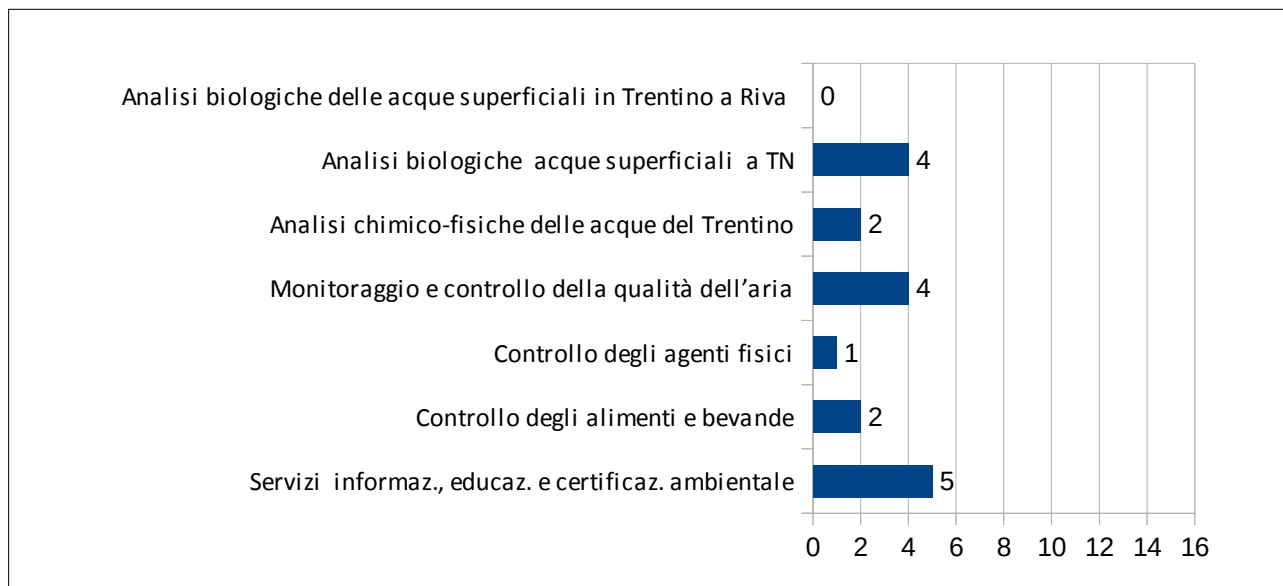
Analisi biologiche delle acque superficiali in Trentino a Riva 0
Analisi biologiche acque superficiali a TN 4
Analisi chimico-fisiche delle acque del Trentino 2
Monitoraggio e controllo della qualità dell'aria 4
Controllo degli agenti fisici 1
Controllo degli alimenti e bevande 2
Servizi informaz., educaz. e certificaz. ambientale 5

0 2 4 6 8 10 12 14 16